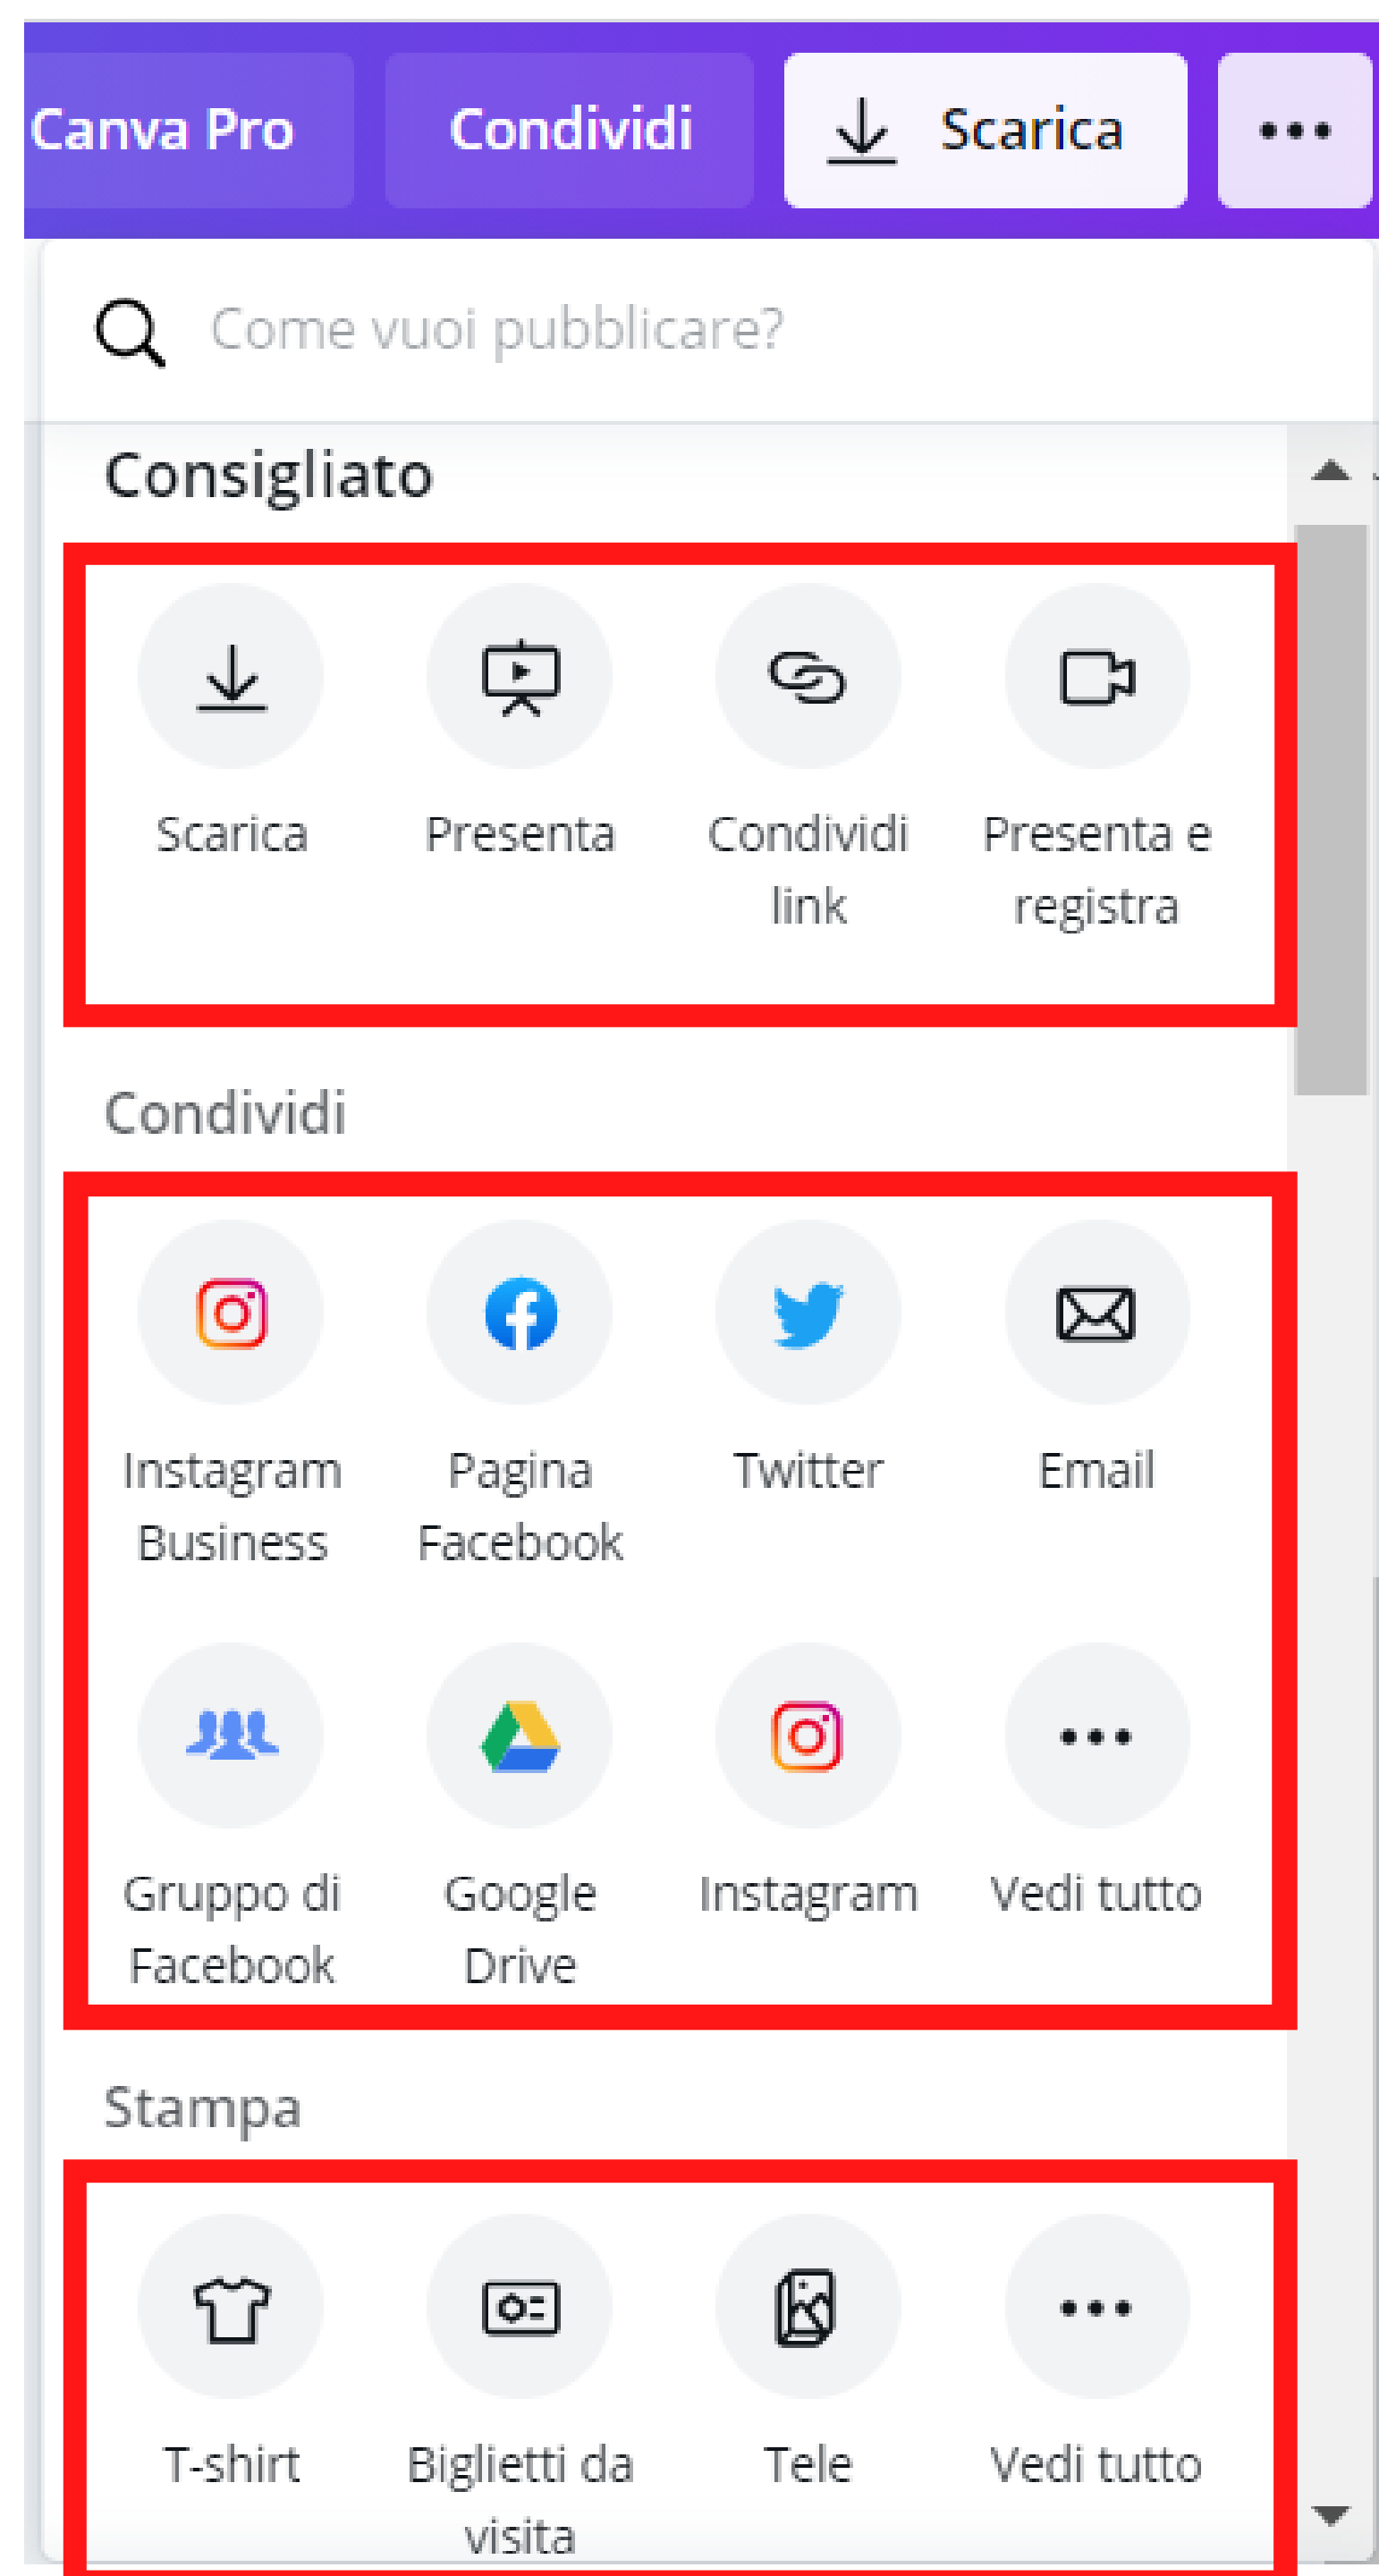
Canva Pro Condividi Scarica •••

Come vuoi pubblicare?

Consigliato

Scarica
Presenta
Condividi link
Presenta e registra

Condividi

Instagram Business
Pagina Facebook
Twitter
Email
Gruppo di Facebook
Google Drive
Instagram
Vedi tutto

Stampa

T-shirt
Biglietti da visita
Tele
Vedi tutto